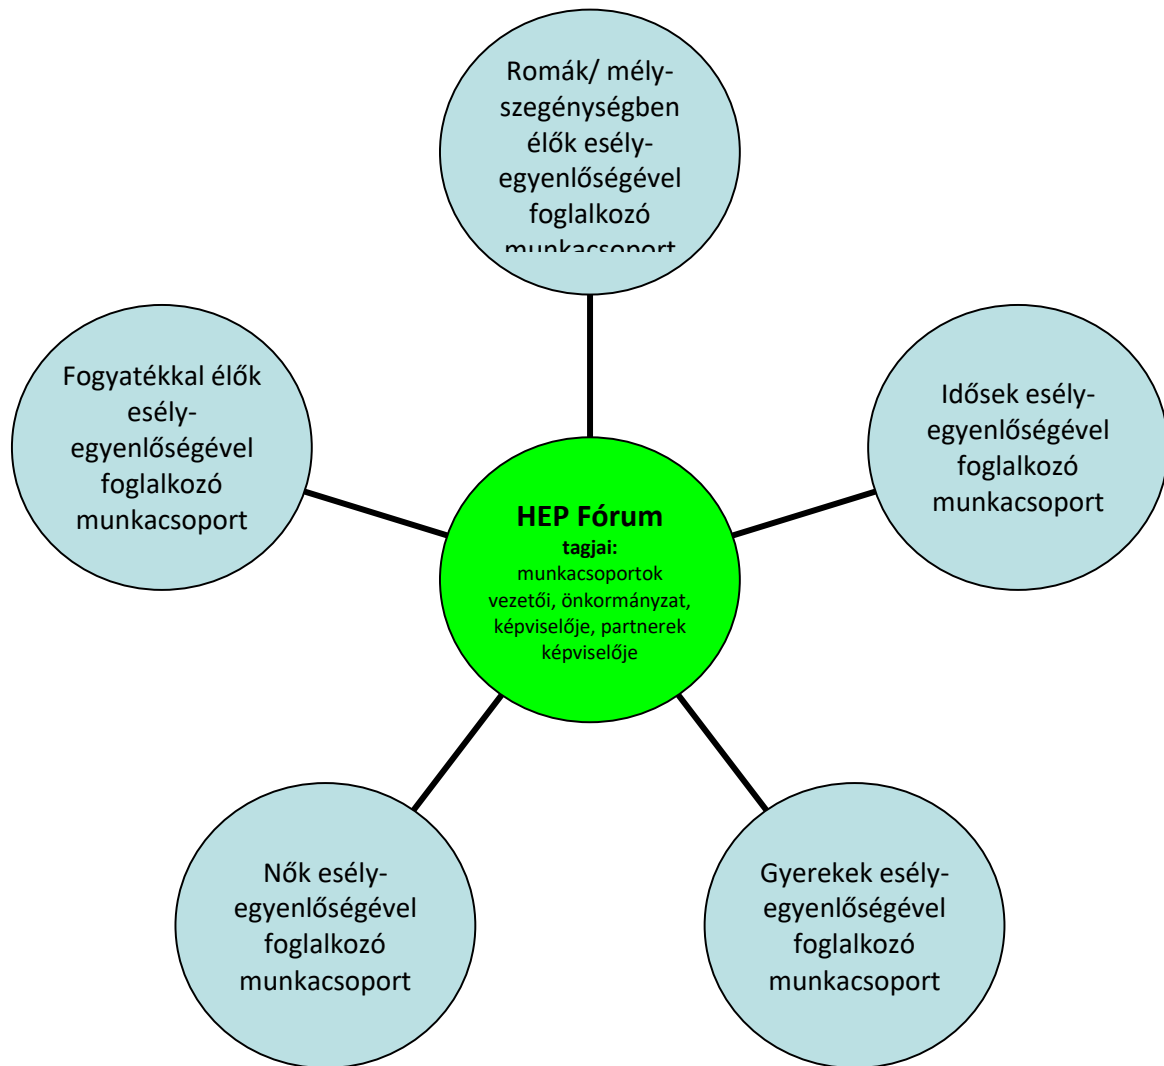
Romák/ mélyszegénységben élők esélyegyenlőségével foglalkozó munkacsoport

Fogyatékkal élők esélyegyenlőségével foglalkozó munkacsoport

Idősek esélyegyenlőségével foglalkozó munkacsoport

**HEP Fórum**
**tagjai:**
munkacsoportok vezetői, önkormányzat, képviselője, partnerek képviselője

Nők esélyegyenlőségével foglalkozó munkacsoport

Gyerekek esélyegyenlőségével foglalkozó munkacsoport